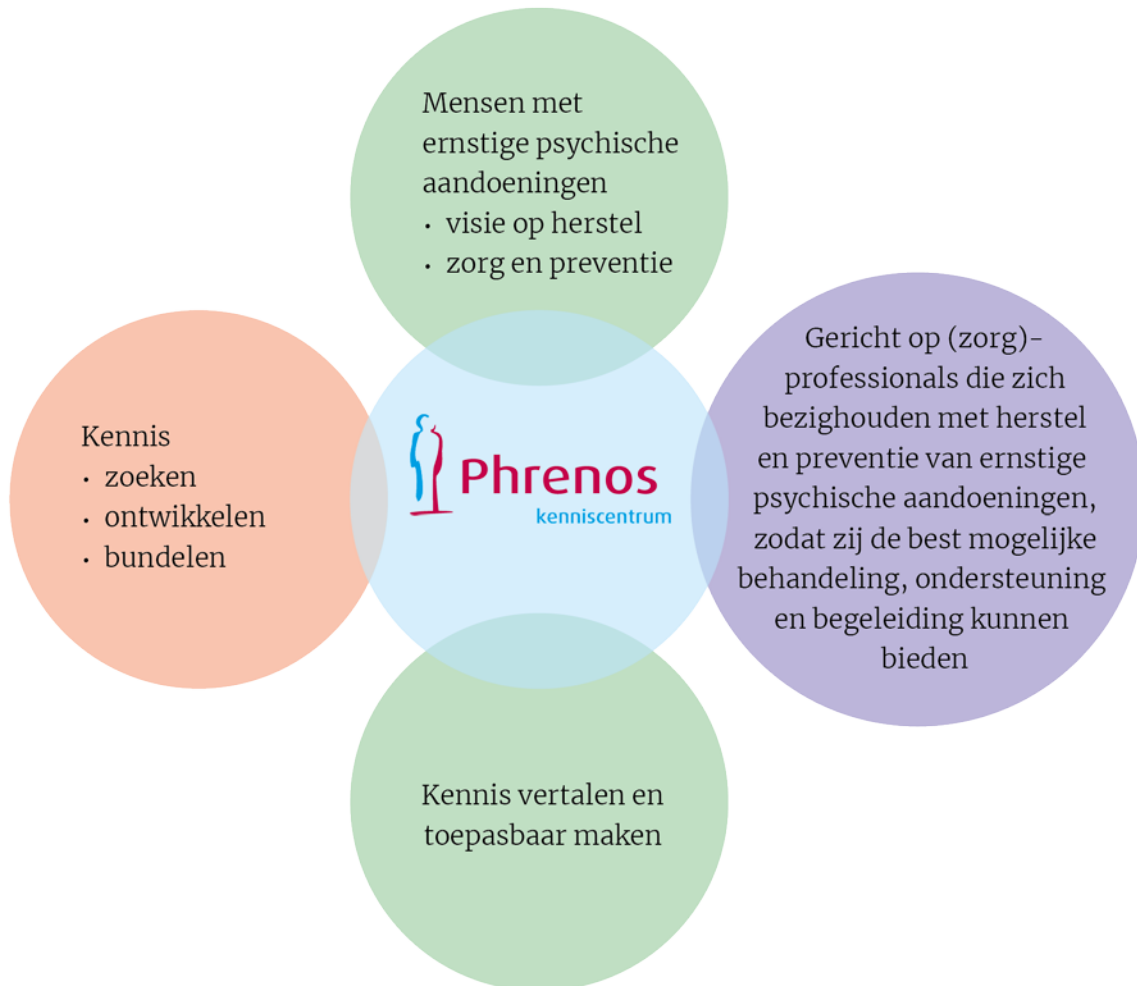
Mensen met ernstige psychische aandoeningen
• visie op herstel
• zorg en preventie

Kennis
• zoeken
• ontwikkelen
• bundelen

Phrenos
kenniscentrum

Gericht op (zorg)-professionals die zich bezighouden met herstel en preventie van ernstige psychische aandoeningen, zodat zij de best mogelijke behandeling, ondersteuning en begeleiding kunnen bieden

Kennis vertalen en toepasbaar maken